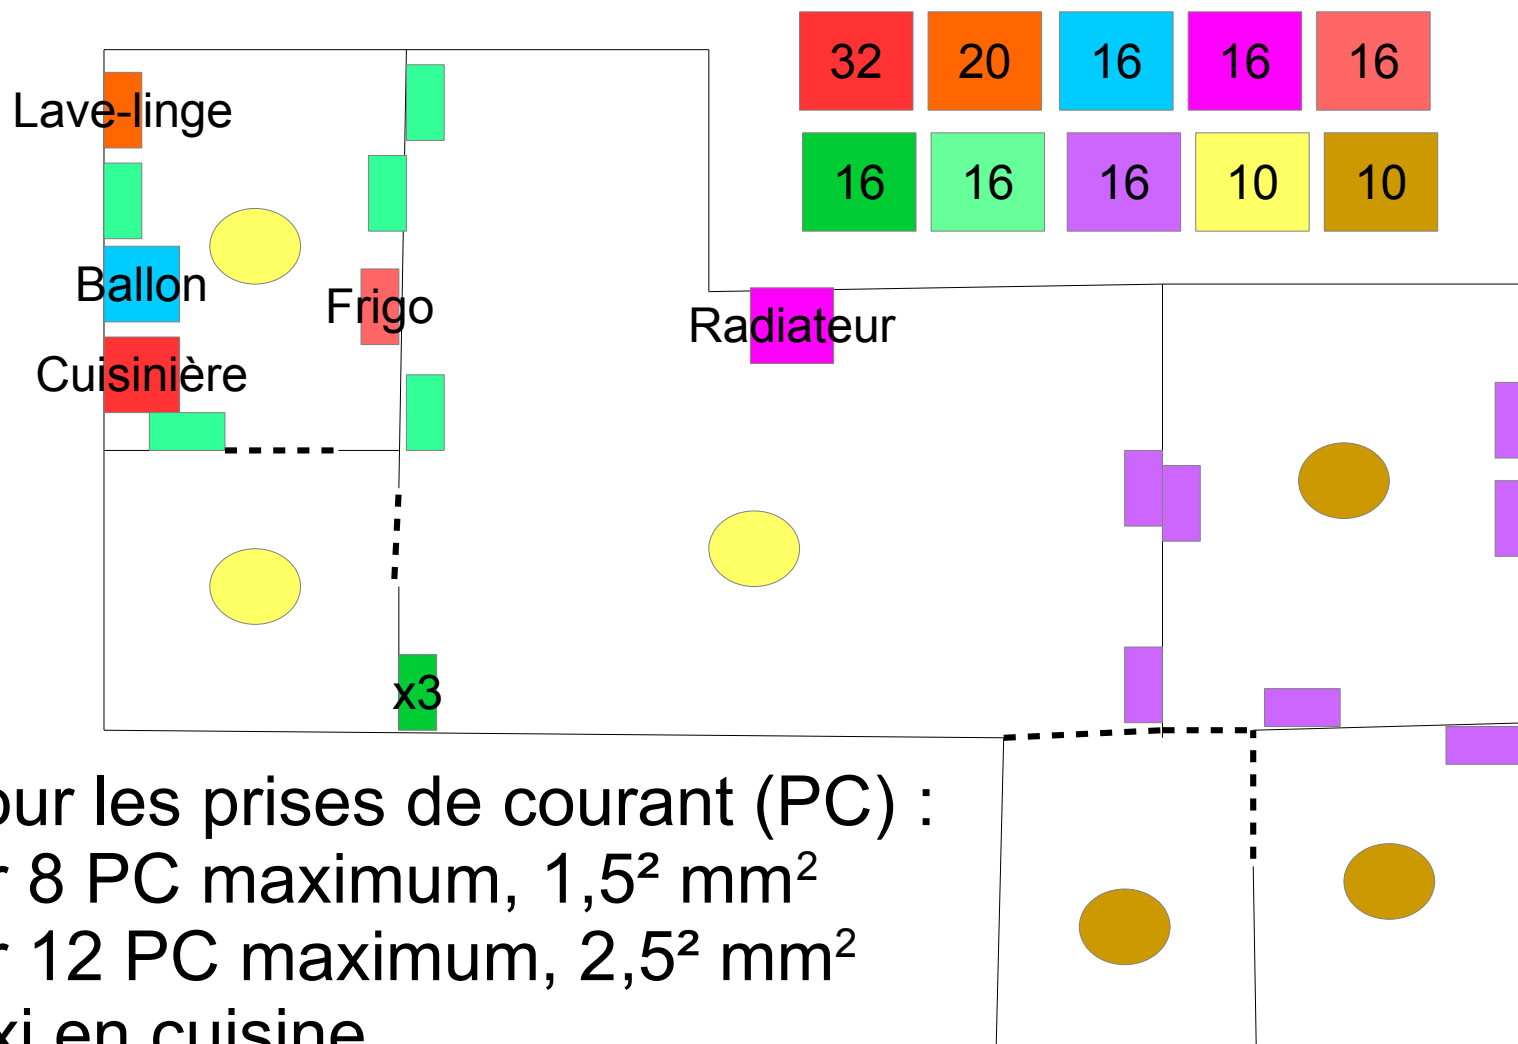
| 32 | 20 | 16 | 16 | 16 |
|---|---|---|---|---|
| 16 | 16 | 16 | 10 | 10 |

Lave-linge

Ballon

Frigo

Cuisinière

Radiateur

x3

our les prises de courant (PC) :
r 8 PC maximum, 1,5² mm²
r 12 PC maximum, 2,5² mm²
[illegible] en cuisine